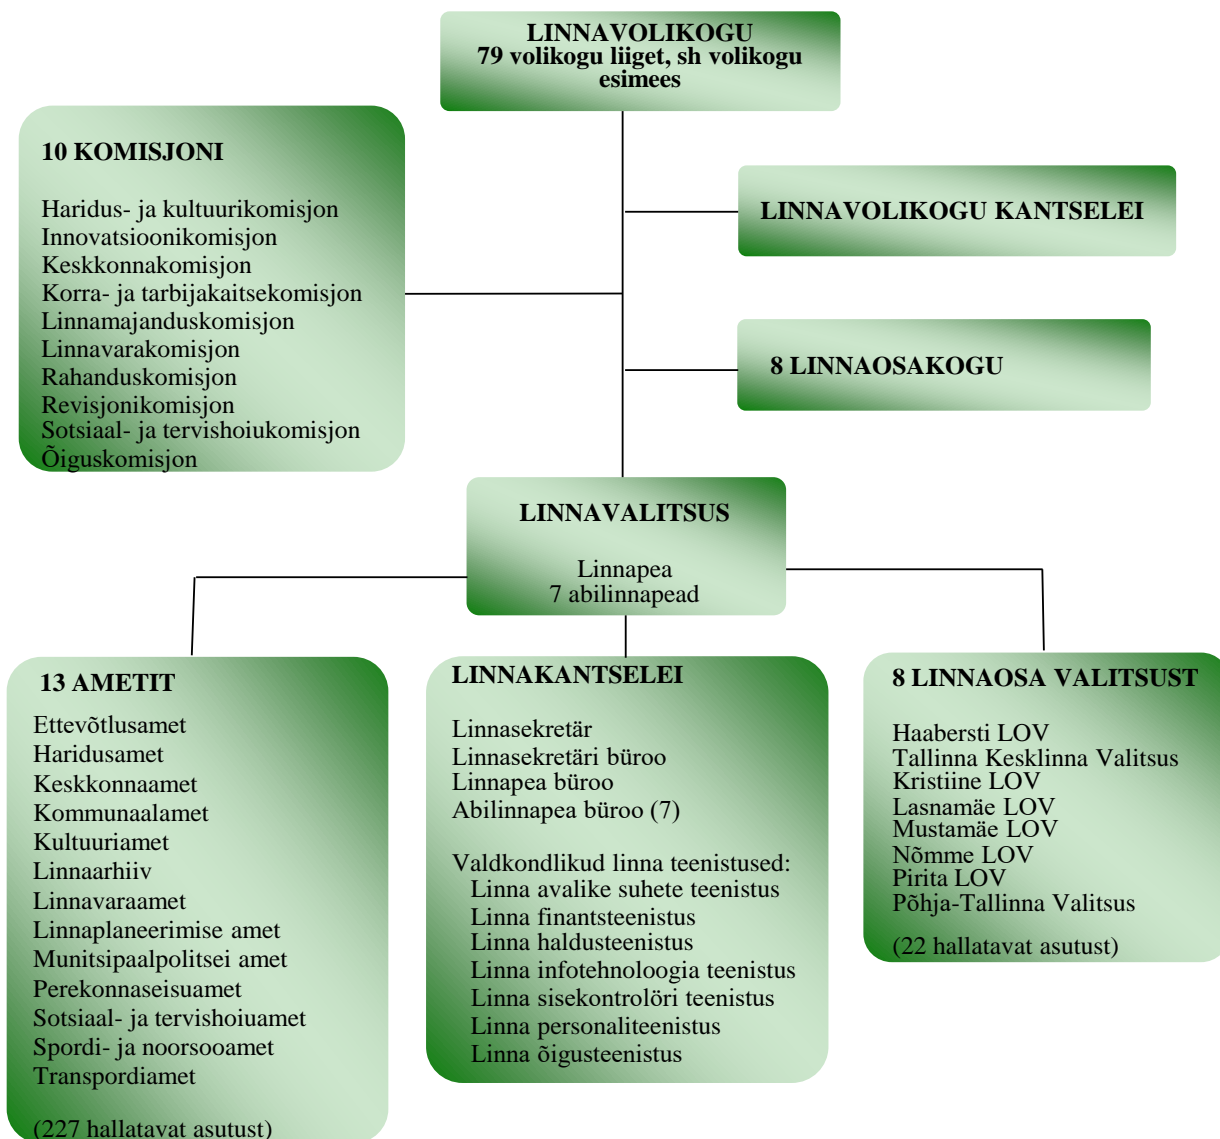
LINNAVOLIKOGU
79 volikogu liiget, sh volikogu esimees

10 KOMISJONI

Haridus- ja kultuurikomisjon
Innovatsioonikomisjon
Keskkonnakomisjon
Korra- ja tarbijakaitsekomisjon
Linnamajanduskomisjon
Linnavarakomisjon
Rahanduskomisjon
Revisjonikomisjon
Sotsiaal- ja tervishoiukomisjon
Õiguskomisjon

LINNAVOLIKOGU KANTSELEI

8 LINNAOSAKOGU

LINNAVALITSUS

Linnapea
7 abilinnapead

13 AMETIT

Ettevõtlusamet
Haridusamet
Keskkonnaamet
Kommunaalamet
Kultuuriamet
Linnaarhiiv
Linnavaraamet
Linnaplaneerimise amet
Munitsipaalpolitsei amet
Perekonnaseisuamet
Sotsiaal- ja tervishoiuamet
Spordi- ja noorsooamet
Transpordiamet

(227 hallatavat asutust)

LINNAKANTSELEI

Linnasekretär
Linnasekretäri büroo
Linnapea büroo
Abilinnapea büroo (7)

Valdkondlikud linna teenistused:
Linna avalike suhete teenistus
Linna finantsteenistus
Linna haldusteenistus
Linna infotehnoloogia teenistus
Linna sisekontrolöri teenistus
Linna personaliteenistus
Linna õigusteenistus

8 LINNAOSA VALITSUST

Haabersti LOV
Tallinna Kesklinna Valitsus
Kristiine LOV
Lasnamäe LOV
Mustamäe LOV
Nõmme LOV
Pirita LOV
Põhja-Tallinna Valitsus

(22 hallatavat asutust)